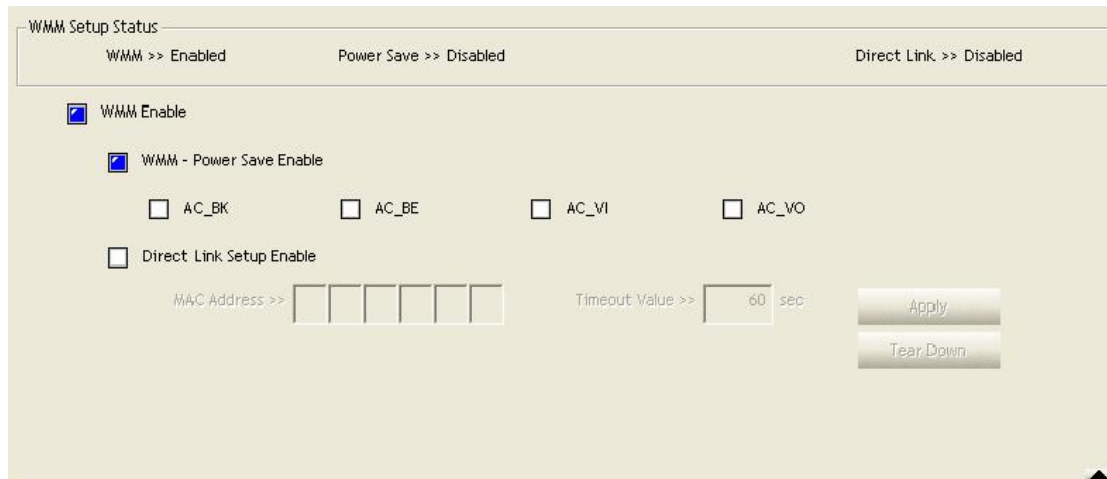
WMM Setup Status

WMM >> Enabled

Power Save >> Disabled

Direct Link >> Disabled

WMM Enable

WMM - Power Save Enable

AC_BK

AC_BE

AC_VI

AC_VO

Direct Link Setup Enable

MAC Address >>

Timeout Value >> 60 sec

Apply

Tear Down